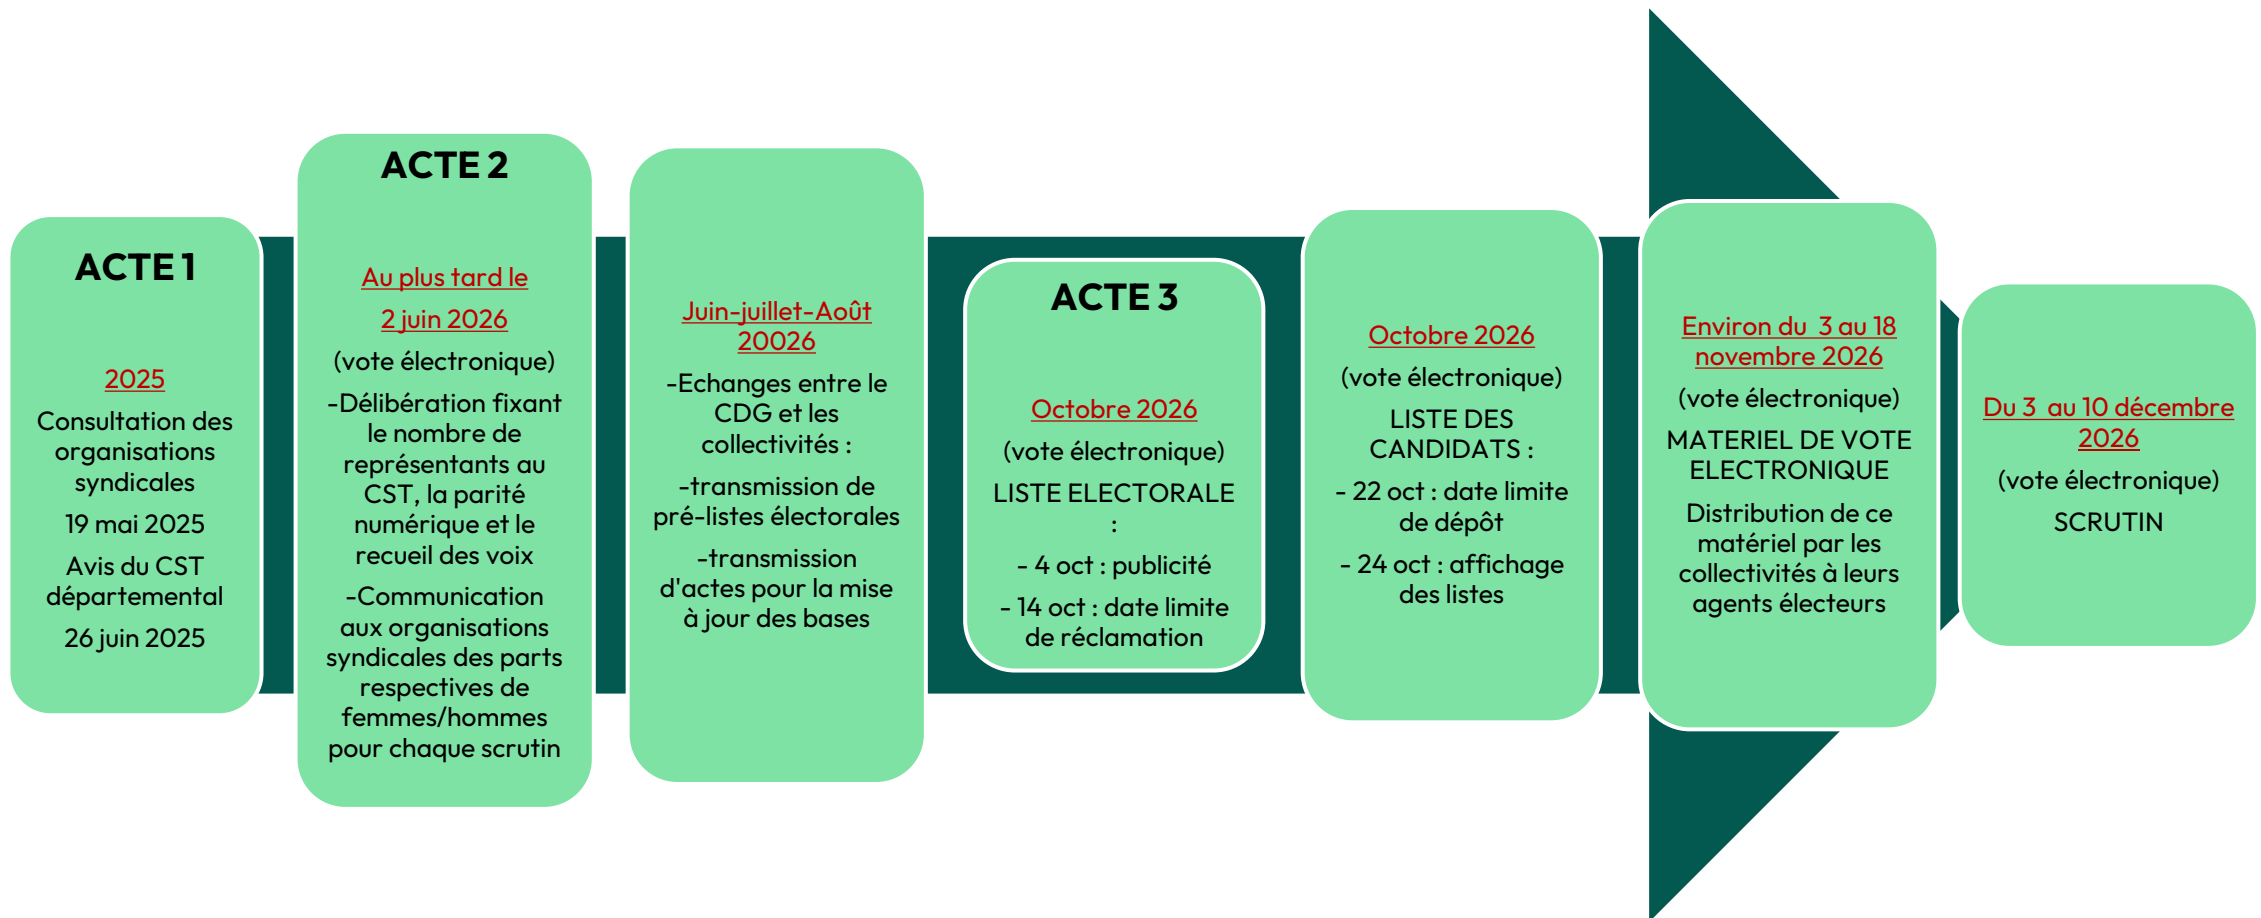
ACTE 1

2025

Consultation des organisations syndicales

19 mai 2025

Avis du CST départemental

26 juin 2025

ACTE 2

Au plus tard le

2 juin 2026

(vote électronique)

-Délibération fixant le nombre de représentants au CST, la parité numérique et le recueil des voix

-Communication aux organisations syndicales des parts respectives de femmes/hommes pour chaque scrutin

Juin-juillet-Août 20026

-Echanges entre le CDG et les collectivités :

-transmission de pré-listes électorales

-transmission d'actes pour la mise à jour des bases

ACTE 3

Octobre 2026

(vote électronique)

LISTE ELECTORALE :

- 4 oct : publicité

- 14 oct : date limite de réclamation

Octobre 2026

(vote électronique)

LISTE DES CANDIDATS :

- 22 oct : date limite de dépôt

- 24 oct : affichage des listes

Environ du 3 au 18 novembre 2026

(vote électronique)

MATERIEL DE VOTE ELECTRONIQUE

Distribution de ce matériel par les collectivités à leurs agents électeurs

Du 3 au 10 décembre 2026

(vote électronique)

SCRUTIN